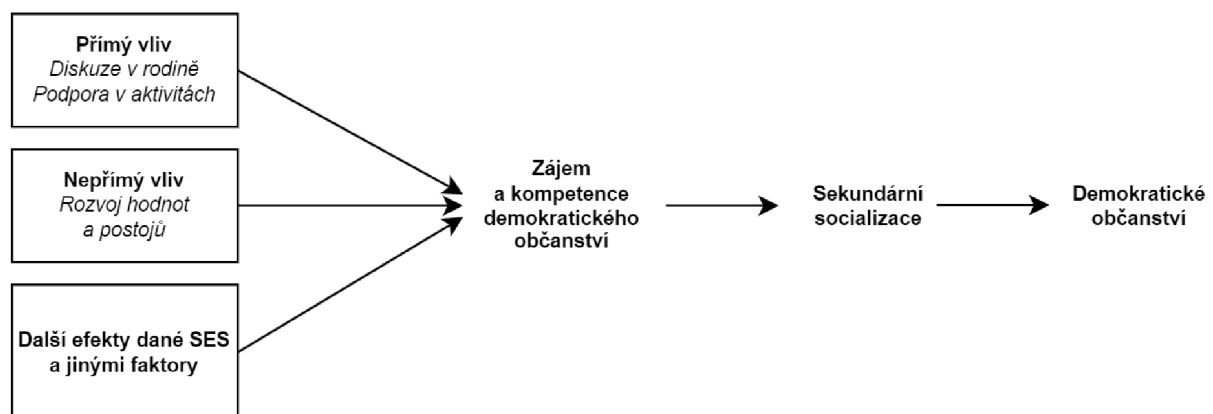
**Přímý vliv**
*Diskuze v rodině*
*Podpora v aktivitách*

**Nepřímý vliv**
*Rozvoj hodnot a postojů*

**Další efekty dané SES a jinými faktory**

**Zájem a kompetence demokratického občanství**

**Sekundární socializace**

**Demokratické občanství**